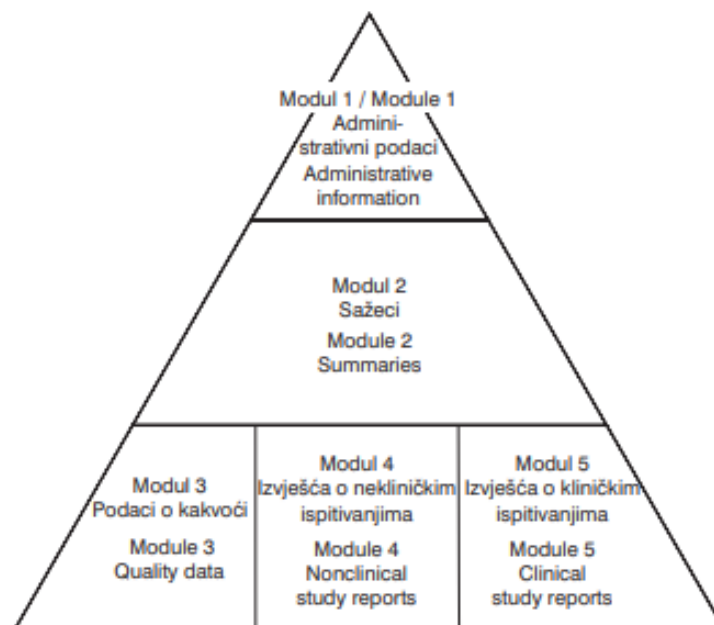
Modul 1 / Module 1
Administrativni podaci
Administrative information

Modul 2
Sažeci
Module 2
Summaries

Modul 3
Podaci o kakvoći
Module 3
Quality data

Modul 4
Izvješća o nekliničkim ispitivanjima
Module 4
Nonclinical study reports

Modul 5
Izvješća o kliničkim ispitivanjima
Module 5
Clinical study reports